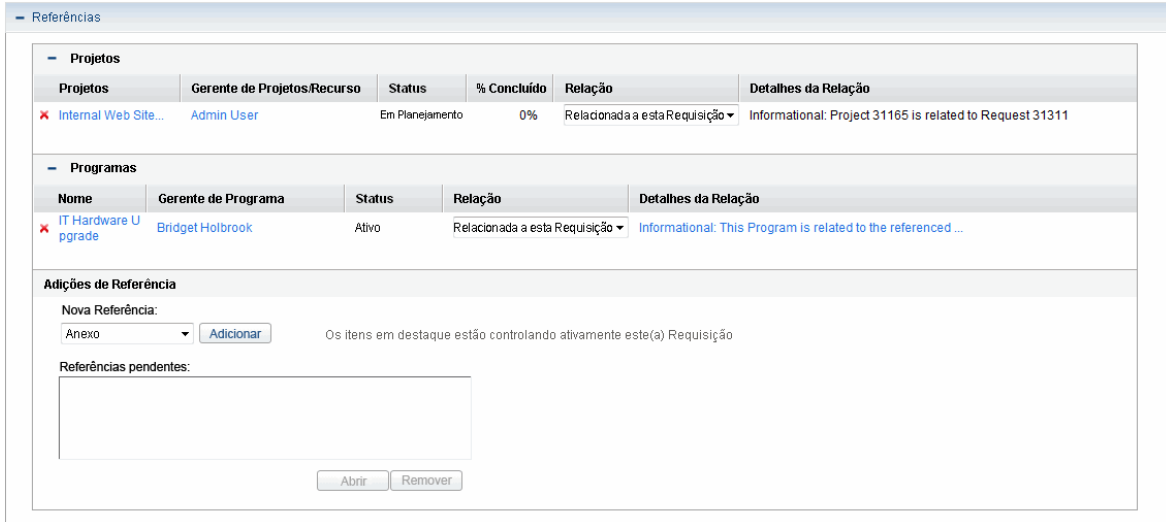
− Referências

− Projetos

| Projetos | Gerente de Projetos/Recurso | Status | % Concluído | Relação | Detalhes da Relação |
|---|---|---|---|---|---|
| ✕ Internal Web Site... | Admin User | Em Planejamento | 0% | Relacionada a esta Requisição ▾ | Informational: Project 31165 is related to Request 31311 |

− Programas

| Nome | Gerente de Programa | Status | Relação | Detalhes da Relação |
|---|---|---|---|---|
| ✕ IT Hardware Upgrade | Bridget Holbrook | Ativo | Relacionada a esta Requisição ▾ | Informational: This Program is related to the referenced ... |

Adições de Referência

Nova Referência:

Anexo ▾ Adicionar

Os itens em destaque estão controlando ativamente este(a) Requisição

Referências pendentes:

Abrir Remover